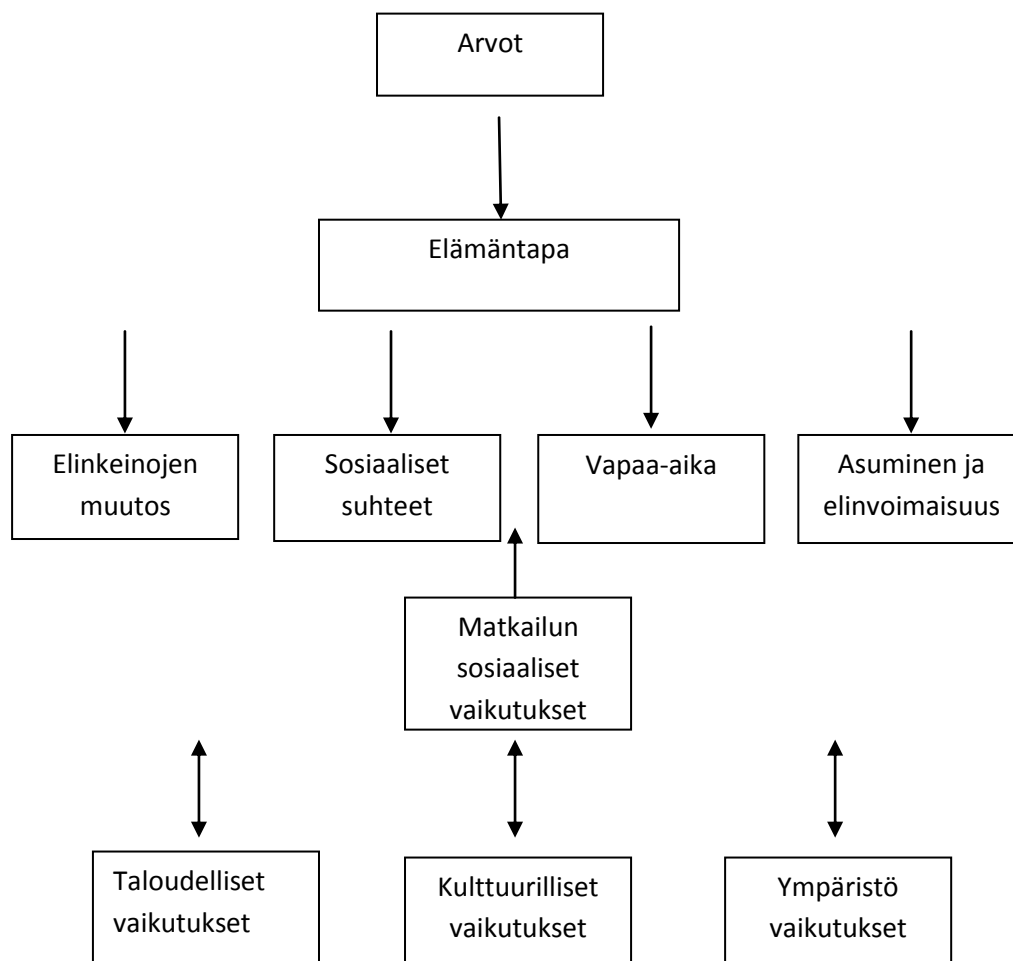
Arvot

Elämäntapa

Elinkeinojen muutos

Sosiaaliset suhteet

Vapaa-aika

Asuminen ja elinvoimaisuus

Matkailun sosiaaliset vaikutukset

Taloudelliset vaikutukset

Kulttuurilliset vaikutukset

Ympäristö vaikutukset